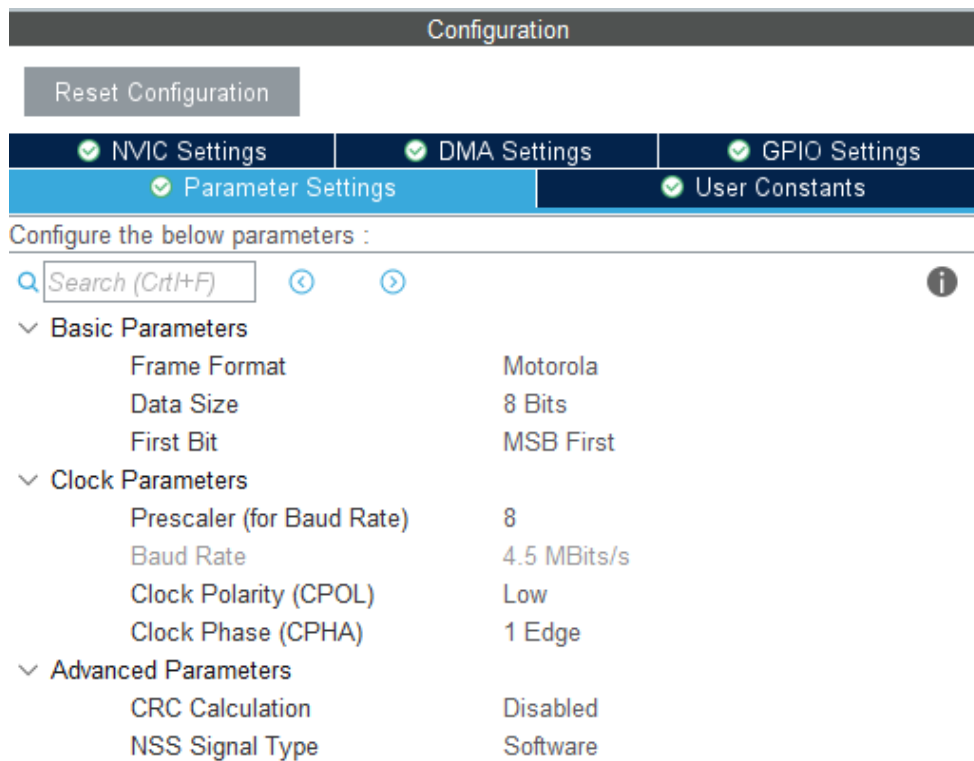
Configuration

Reset Configuration

NVIC Settings
DMA Settings
GPIO Settings
Parameter Settings
User Constants

Configure the below parameters :

Search (Crtl+F)

Basic Parameters
Frame Format Motorola
Data Size 8 Bits
First Bit MSB First
Clock Parameters
Prescaler (for Baud Rate) 8
Baud Rate 4.5 MBits/s
Clock Polarity (CPOL) Low
Clock Phase (CPHA) 1 Edge
Advanced Parameters
CRC Calculation Disabled
NSS Signal Type Software